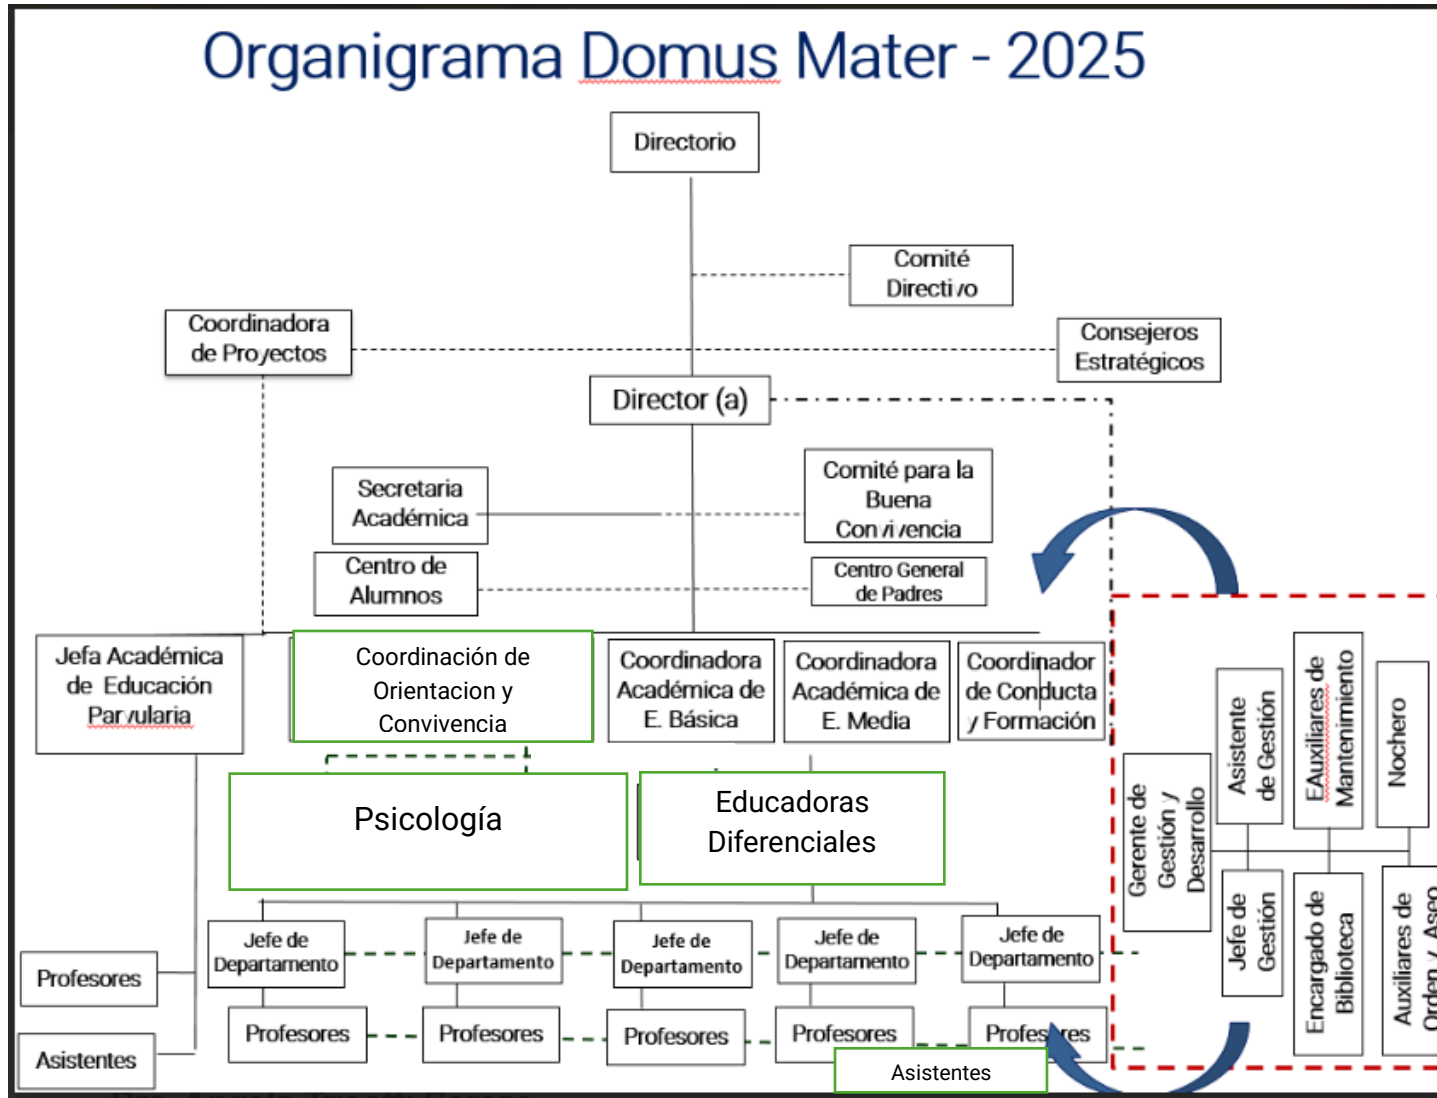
Organigrama Domus Mater - 2025

Directorio

Comité Directivo

Coordinadora de Proyectos

Consejeros Estratégicos

Director (a)

Secretaria Académica

Comité para la Buena Convivencia

Centro de Alumnos

Centro General de Padres

Jefa Académica de Educación Parvularia

Coordinación de Orientacion y Convivencia

Coordinadora Académica de E. Básica

Coordinadora Académica de E. Media

Coordinador de Conducta y Formación

Psicología

Educadoras Diferenciales

Gerente de Gestión y Desarrollo

Asistente de Gestión

EAuxiliares de Mantenimiento

Nochero

Jefe de Gestión

Encargado de Biblioteca

Auxiliares de Orden y Aseo

Profesores

Asistentes

Jefe de Departamento

Jefe de Departamento

Jefe de Departamento

Jefe de Departamento

Jefe de Departamento

Profesores

Profesores

Profesores

Profesores

Profesores

Asistentes